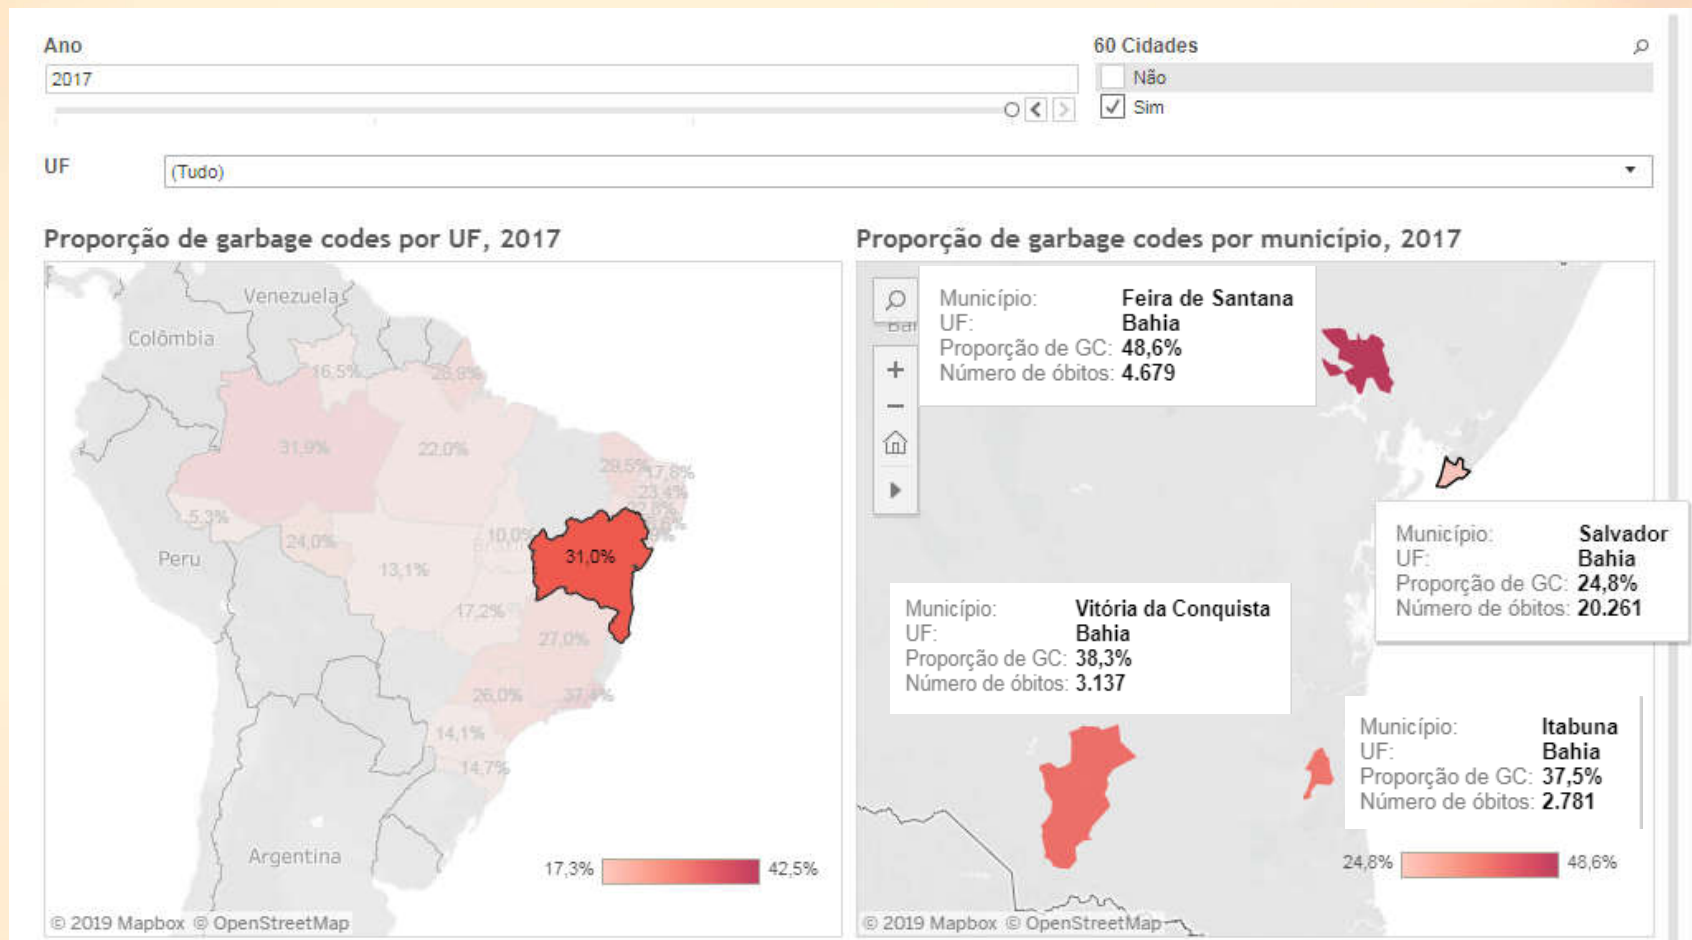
Ano

2017

60 Cidades

Não

Sim

UF

(Tudo)

Proporção de garbage codes por UF, 2017

Venezuela

Colômbia

16,5%

28,8%

31,9%

22,0%

28,5%

17,8%

23,4%

5,3%

24,0%

10,0%

31,0%

Peru

13,1%

17,2%

27,0%

26,0%

37,4%

14,1%

14,7%

Argentina

17,3%

42,5%

© 2019 Mapbox © OpenStreetMap

Proporção de garbage codes por município, 2017

Município: Feira de Santana
UF: Bahia
Proporção de GC: 48,6%
Número de óbitos: 4.679

Município: Salvador
UF: Bahia
Proporção de GC: 24,8%
Número de óbitos: 20.261

Município: Vitória da Conquista
UF: Bahia
Proporção de GC: 38,3%
Número de óbitos: 3.137

Município: Itabuna
UF: Bahia
Proporção de GC: 37,5%
Número de óbitos: 2.781

24,8%

48,6%

© 2019 Mapbox © OpenStreetMap